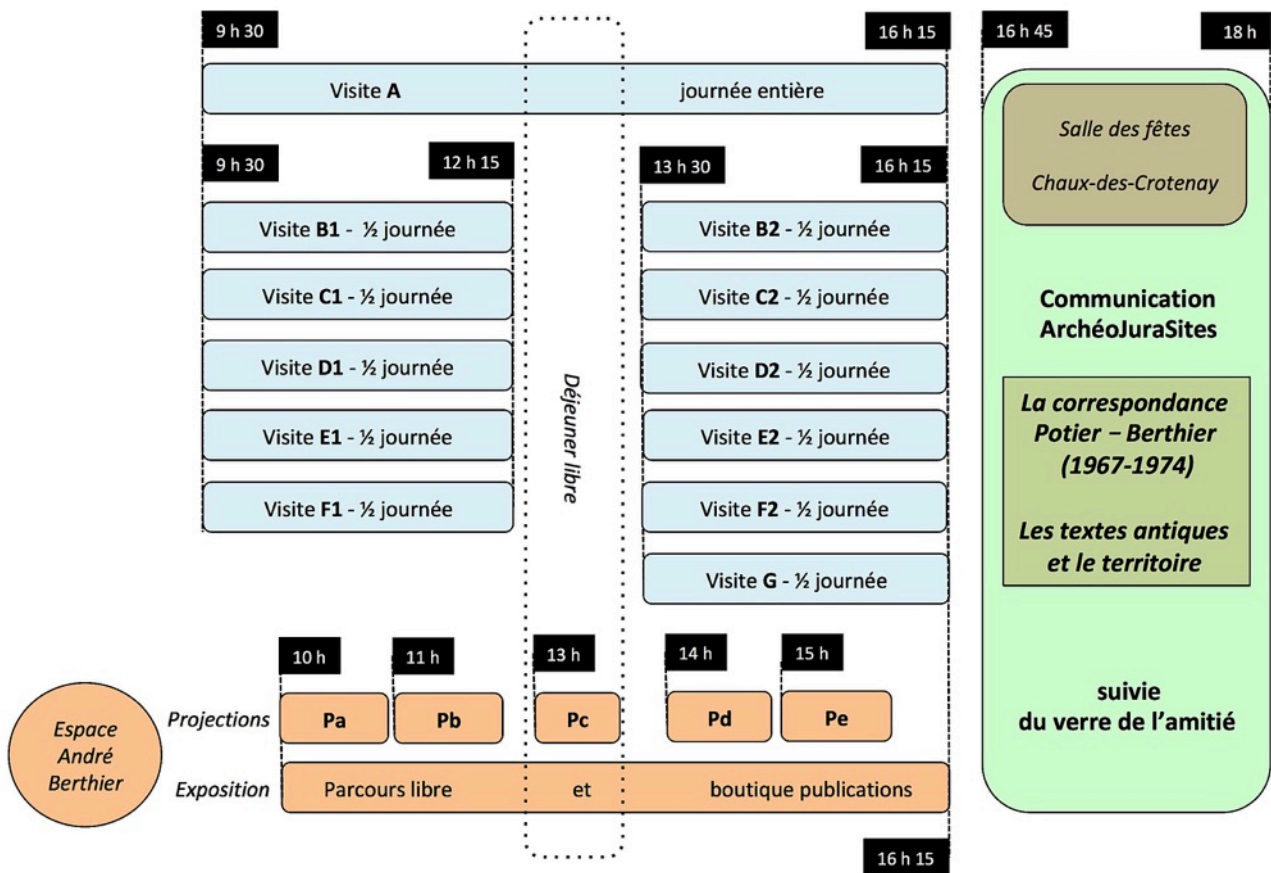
9 h 30

16 h 15

16 h 45

18 h

Visite **A** journée entière

Salle des fêtes

Chaux-des-Crotenay

9 h 30

12 h 15

13 h 30

16 h 15

Visite **B1** - ½ journée

Visite **B2** - ½ journée

Visite **C1** - ½ journée

Visite **C2** - ½ journée

Communication ArchéoJuraSites

Visite **D1** - ½ journée

Visite **D2** - ½ journée

Déjeuner libre

La correspondance Potier – Berthier (1967-1974)

Visite **E1** - ½ journée

Visite **E2** - ½ journée

Visite **F1** - ½ journée

Visite **F2** - ½ journée

Les textes antiques et le territoire

Visite **G** - ½ journée

10 h

11 h

13 h

14 h

15 h

Espace André Berthier

Projections

Pa

Pb

Pc

Pd

Pe

suivie du verre de l'amitié

Exposition

Parcours libre et boutique publications

16 h 15